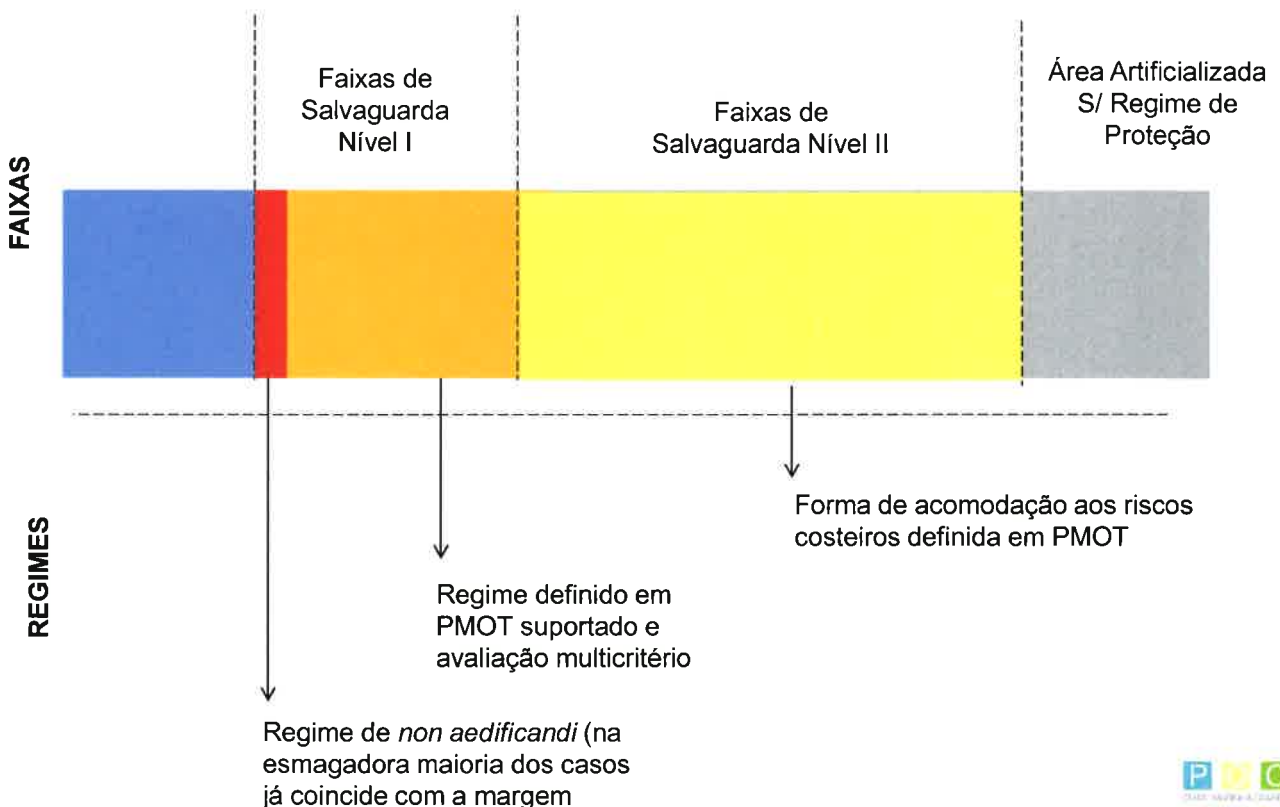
FAIXAS

Faixas de Salvaguarda Nível I

Faixas de Salvaguarda Nível II

Área Artificializada S/ Regime de Proteção

REGIMES

Forma de acomodação aos riscos costeiros definida em PMOT

Regime definido em PMOT suportado e avaliação multicritério

Regime de non aedificandi (na esmagadora maioria dos casos já coincide com a margem

P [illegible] C